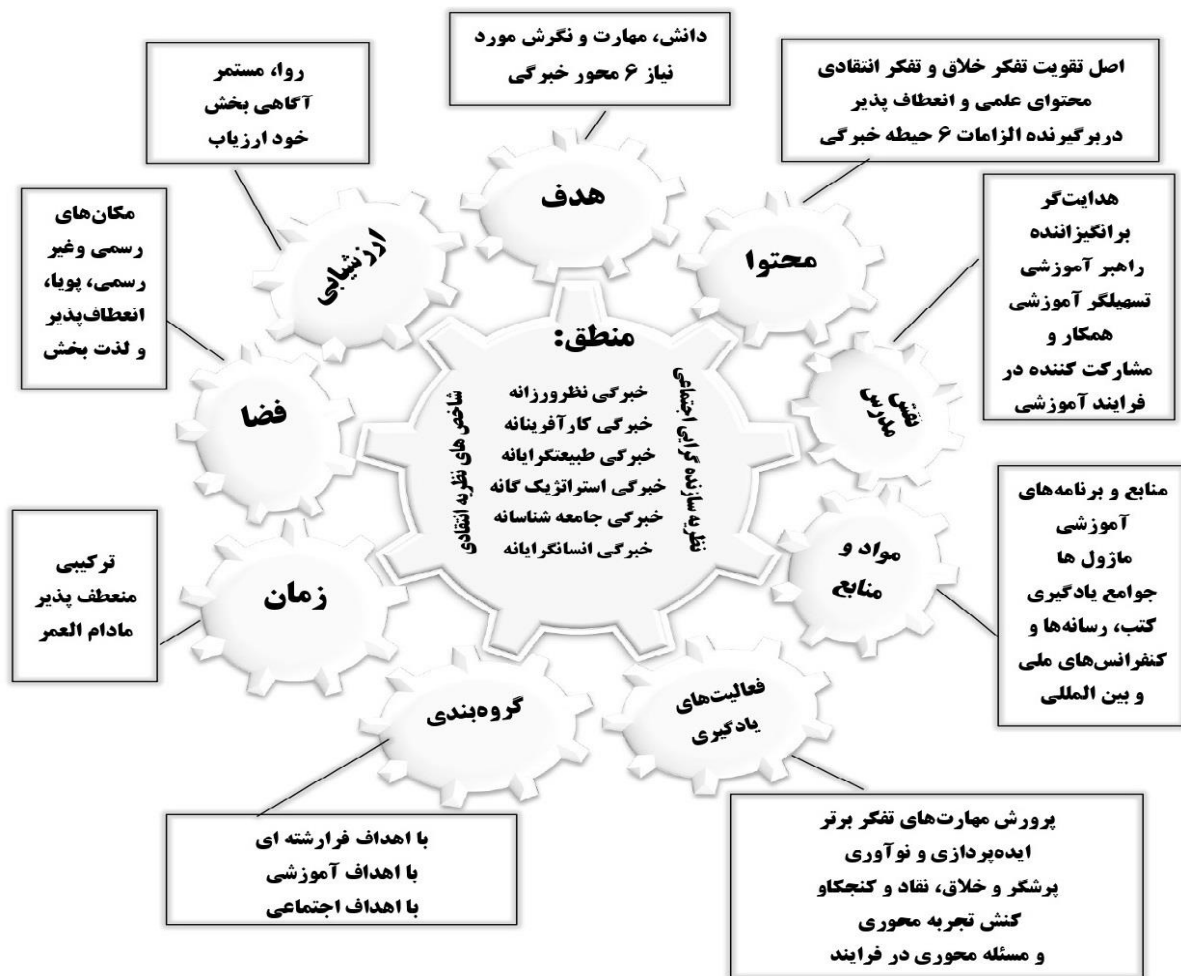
دانش، مهارت و نگرش مورد نیاز ۶ محور خبرگی

روا، مستمر
آگاهی بخش
خود ارزیاب

اصل تقویت تفکر خلاق و تفکر انتقادی
محتوای علمی و انعطاف پذیر
دربرگیرنده الزامات ۶ حیطه خبرگی

مکان‌های رسمی وغیر رسمی، پویا، انعطاف‌پذیر و لذت بخش

هدف

محتوا

ارزشیابی

هدایت‌گر
برانگیزاننده
راهبر آموزشی
تسهیلگر آموزشی
همکار و
مشارکت کننده در فرایند آموزشی

منطق:

نظریه سازنده گرایی اجتماعی

شاخص های نظریه انتقادی

خبرگی نظرورزانه
خبرگی کارآفرینانه
خبرگی طبیعتگرایانه
خبرگی استراتژیک گانه
خبرگی جامعه شناسانه
خبرگی انسانگرایانه

فضا

نقش مدرس

منابع و برنامه‌های آموزشی
ماژول ها
جوامع یادگیری
کتب، رسانه‌ها و کنفرانس‌های ملی و بین المللی

ترکیبی
منعطف پذیر
مادام العمر

زمان

مواد و منابع

فعالیت‌های یادگیری

گروه‌بندی

با اهداف فرارشته ای
با اهداف آموزشی
با اهداف اجتماعی

پرورش مهارت‌های تفکر برتر
ایده‌پردازی و نوآوری
پرشگر و خلاق، نقاد و کنجکاو
کنش تجربه محوری
و مسئله محوری در فرایند